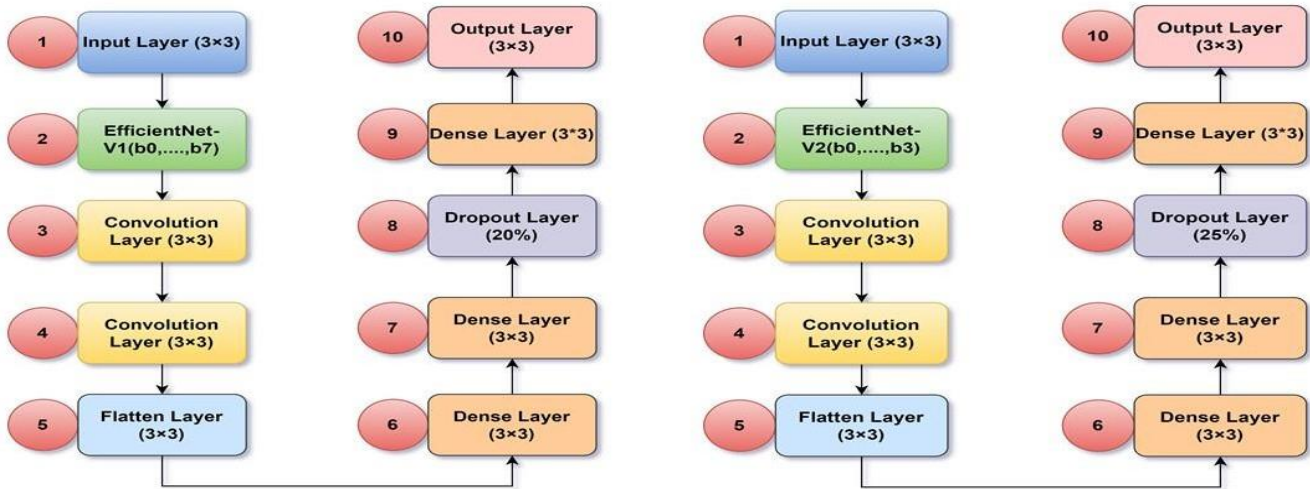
1 Input Layer (3×3)

2 EfficientNet-V1(b0,....,b7)

3 Convolution Layer (3×3)

4 Convolution Layer (3×3)

5 Flatten Layer (3×3)

6 Dense Layer (3×3)

7 Dense Layer (3×3)

8 Dropout Layer (20%)

9 Dense Layer (3*3)

10 Output Layer (3×3)

1 Input Layer (3×3)

2 EfficientNet-V2(b0,....,b3)

3 Convolution Layer (3×3)

4 Convolution Layer (3×3)

5 Flatten Layer (3×3)

6 Dense Layer (3×3)

7 Dense Layer (3×3)

8 Dropout Layer (25%)

9 Dense Layer (3*3)

10 Output Layer (3×3)